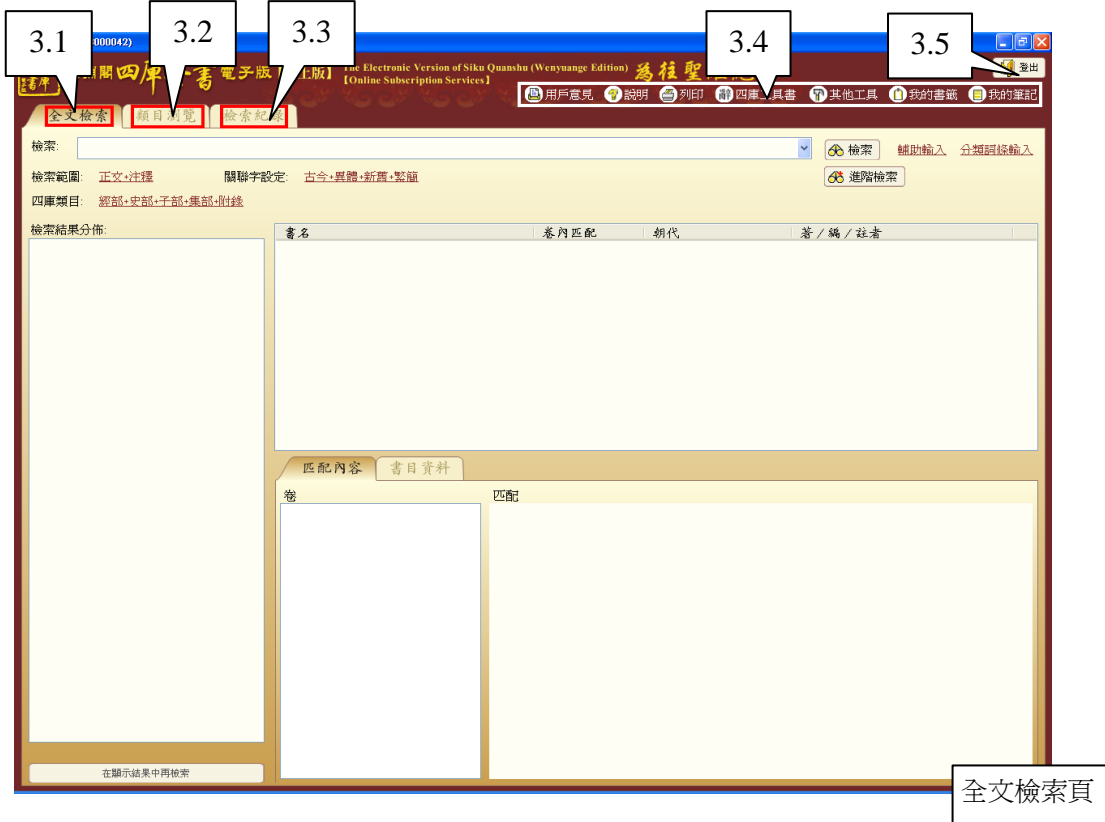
3.1
3.2
3.3
3.4
3.5

000042)

閣四庫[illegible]書 電子版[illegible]上版】 The Electronic Version of Siku Quanshu (Wenyuange Edition) 【Online Subscription Services】 為往聖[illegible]

登出

用戶意見 說明 列印 四庫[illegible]具書 其他工具 我的書籤 我的筆記

全文檢索 類目瀏覽 檢索紀錄

檢索: 檢索 輔助輸入 分類詞條輸入

檢索範圍: 正文+注釋 關聯字設定: 古今+異體+新舊+繁簡 進階檢索

四庫類目: 經部+史部+子部+集部+附錄

檢索結果分佈:

| 書名 | 卷內匹配 | 朝代 | 著／編／注者 |
|---|---|---|---|

匹配內容 書目資料

卷 匹配

在顯示結果中再檢索

全文檢索頁